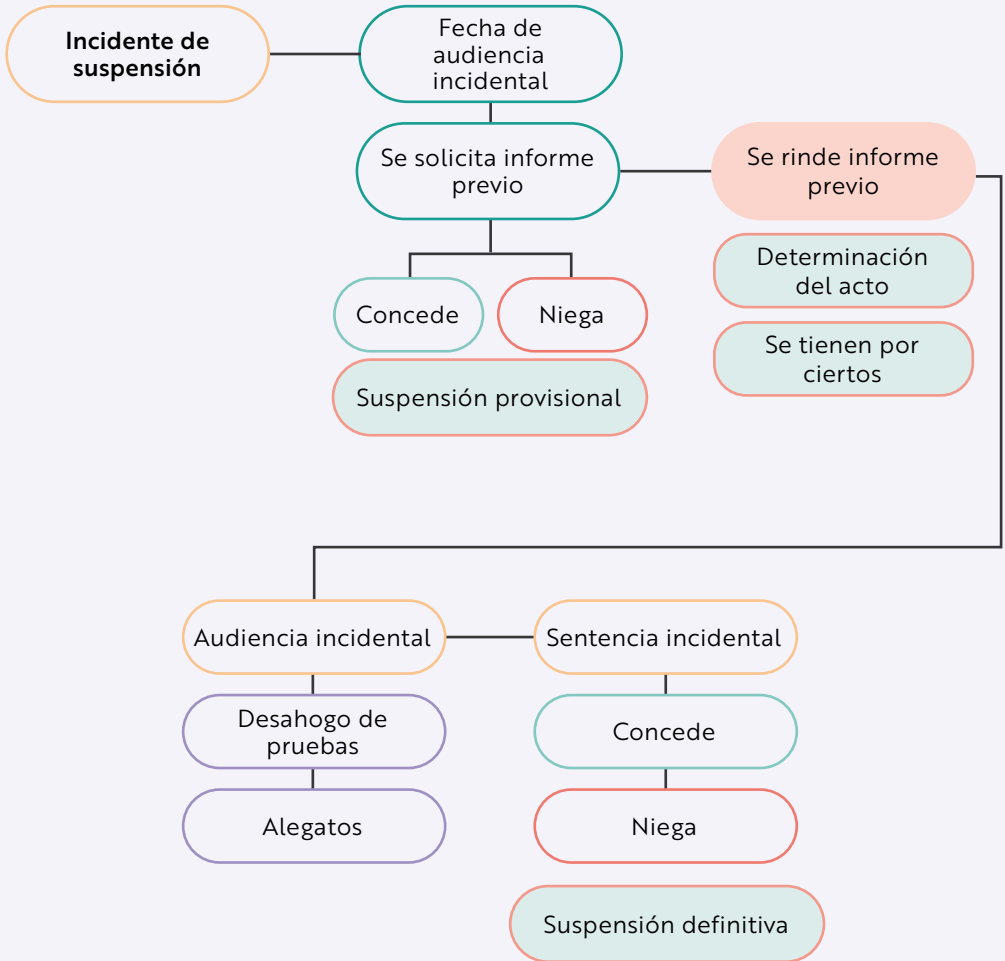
Incidente de suspensión

Fecha de audiencia incidental

Se solicita informe previo

Se rinde informe previo

Determinación del acto

Se tienen por ciertos

Concede

Niega

Suspensión provisional

Audiencia incidental

Sentencia incidental

Desahogo de pruebas

Alegatos

Concede

Niega

Suspensión definitiva